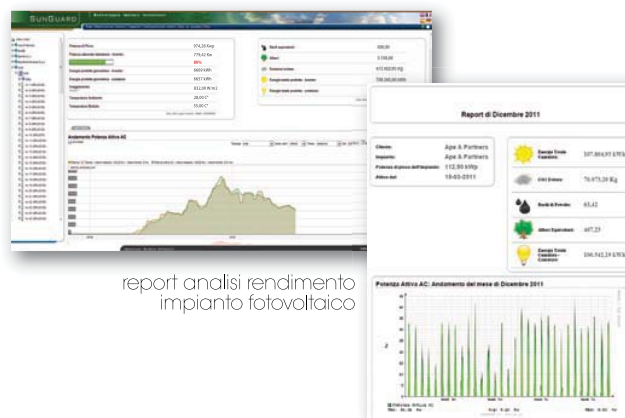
SUNGUARD

Potenza di Picco 974,50 KWp
Potenza attuale istantanea - Inverter 778,42 Kw
80%
Energia prodotta giornaliera - Inverter
Energia prodotta giornaliera - contatore
Irraggiamento
Temperatura Ambiente 28,00 C°
Temperatura Modulo 55,00 C°

Andamento Potenza Attiva AC

Report di Dicembre 2011

Cliente: Ape & Partners
Impianto: Ape & Partners
Potenza di picco dell'impianto: 112,00 kWp
Attivo dal: 19-03-2011

Energia Totale Contatore: 107.804,95 kWh
CO2 Evitata: 76.075,20 Kg
Barili di Petrolio: 63,42
Alberi Equivalenti: 407,25
Energia Totale Contatore - Consumo: 106.542,29 kWh

Potenza Attiva AC: Andamento del mese di Dicembre 2011

report analisi rendimento impianto fotovoltaico